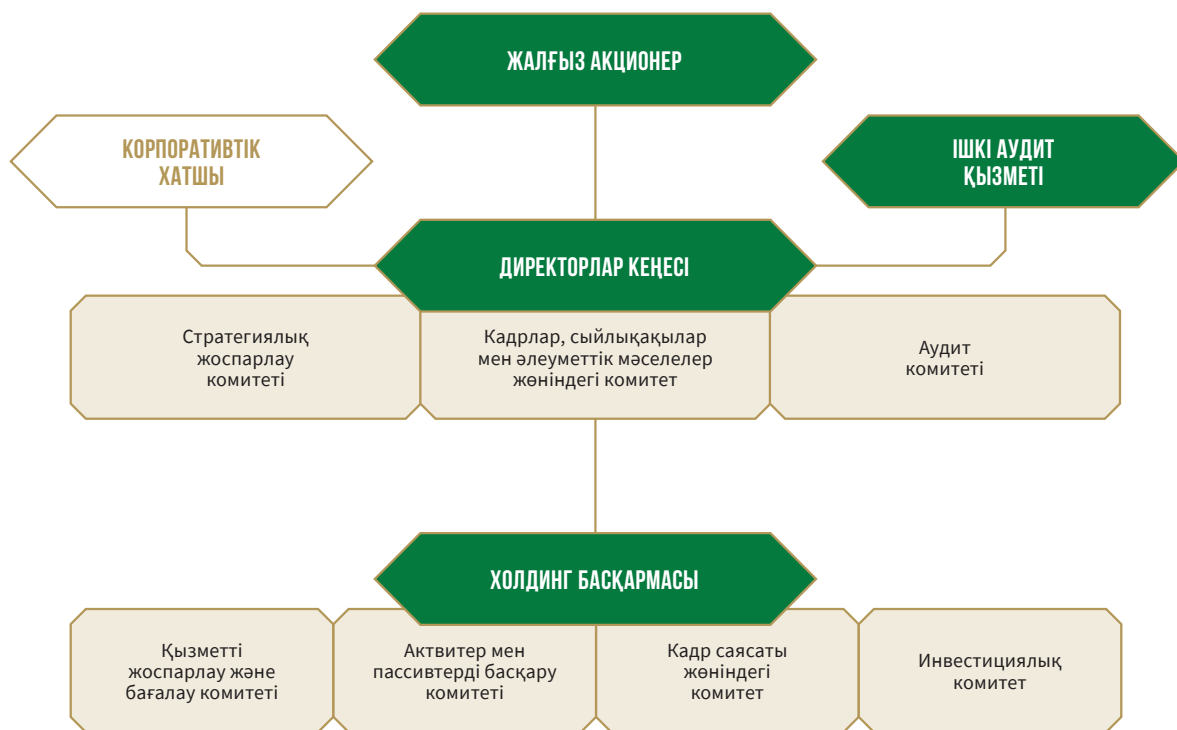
ЖАЛҒЫЗ АКЦИОНЕР

КОРПОРАТИВТІК ХАТШЫ

ІШКІ АУДИТ ҚЫЗМЕТІ

ДИРЕКТОРЛАР КЕҢЕСІ

Стратегиялық жоспарлау комитеті

Кадрлар, сыйлықақылар мен әлеуметтік мәселелер жөніндегі комитет

Аудит комитеті

ХОЛДИНГ БАСҚАРМАСЫ

Қызметті жоспарлау және бағалау комитеті

Активтер мен пассивтерді басқару комитеті

Кадр саясаты жөніндегі комитет

Инвестициялық комитет